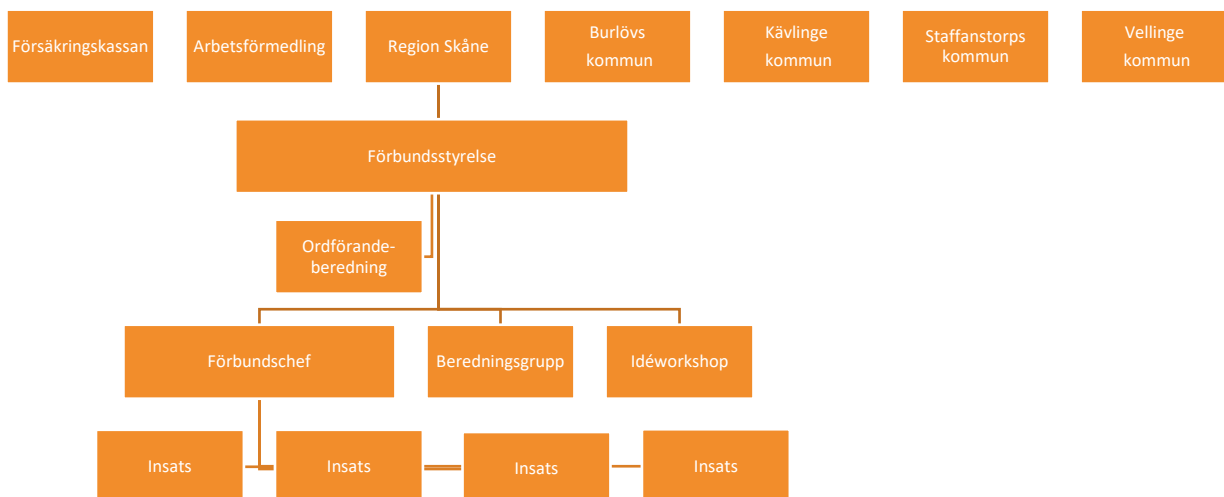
Försäkringskassan

Arbetsförmedling

Region Skåne

Burlövs kommun

Kävlinge kommun

Staffanstorps kommun

Vellinge kommun

Förbundsstyrelse

Ordförandeberedning

Förbundschef

Beredningsgrupp

Idéworkshop

Insats

Insats

Insats

Insats